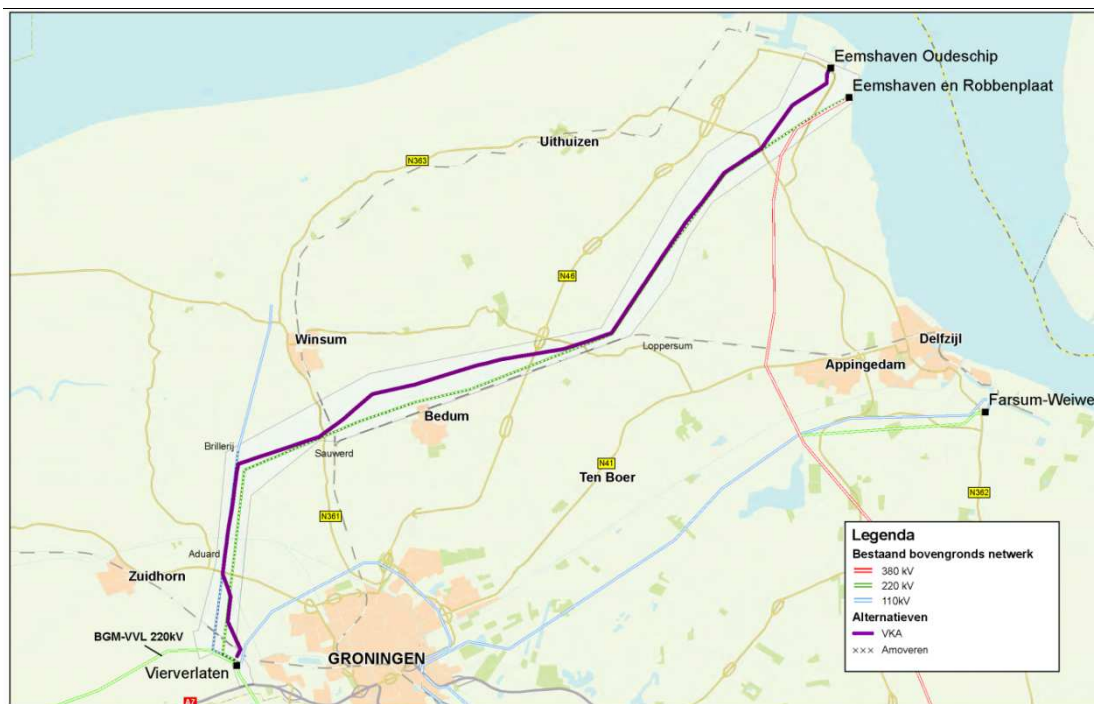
Eemshaven Oudeschip
Eemshaven en Robbenplaat
Uithuizen
N363
N46
Winsum
Loppersum
Delfzijl
Appingedam
Farsum-Weiwe
Bedum
Brillerij
Sauwerd
N41
Ten Boer
N362
N361
Aduard
Zuidhorn
BGM-VVL 220kV
Vierverlaten
GRONINGEN
A7

Legenda
Bestaand bovengronds netwerk
380 kV
220 kV
110kV
Alternatieven
VKA
××× Amoveren